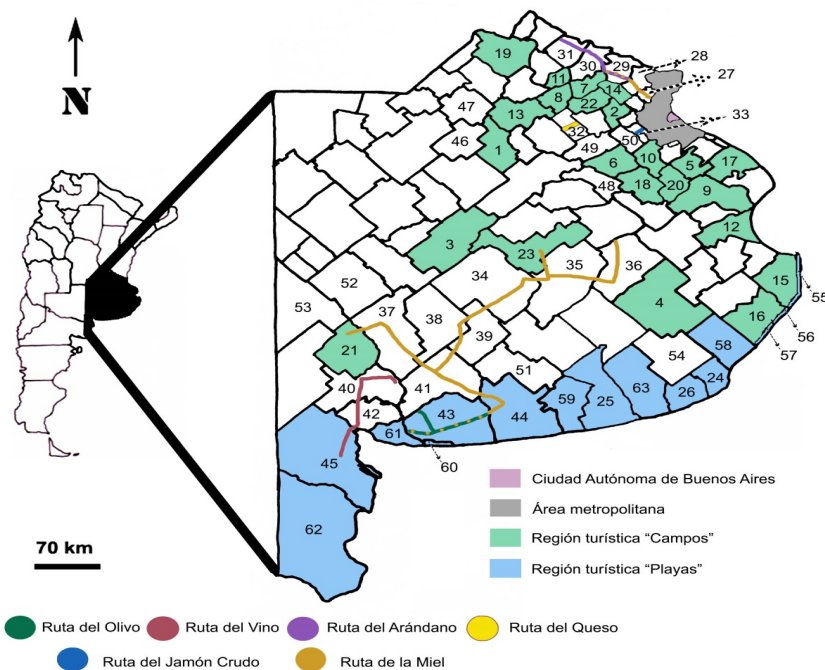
N

19
31
30
29
28
27
11
7
14
8
22
2
47
13
32
33
46
1
49
50
6
10
5
17
48
18
20
9
12
3
23
34
35
36
52
53
37
38
39
4
15
55
56
16
57
21
58
54
51
40
41
42
43
44
59
25
63
26
24
61
60
45
62

70 km

Ciudad Autónoma de Buenos Aires
Área metropolitana
Región turística "Campos"
Región turística "Playas"

Ruta del Olivo
Ruta del Vino
Ruta del Arándano
Ruta del Queso
Ruta del Jamón Crudo
Ruta de la Miel